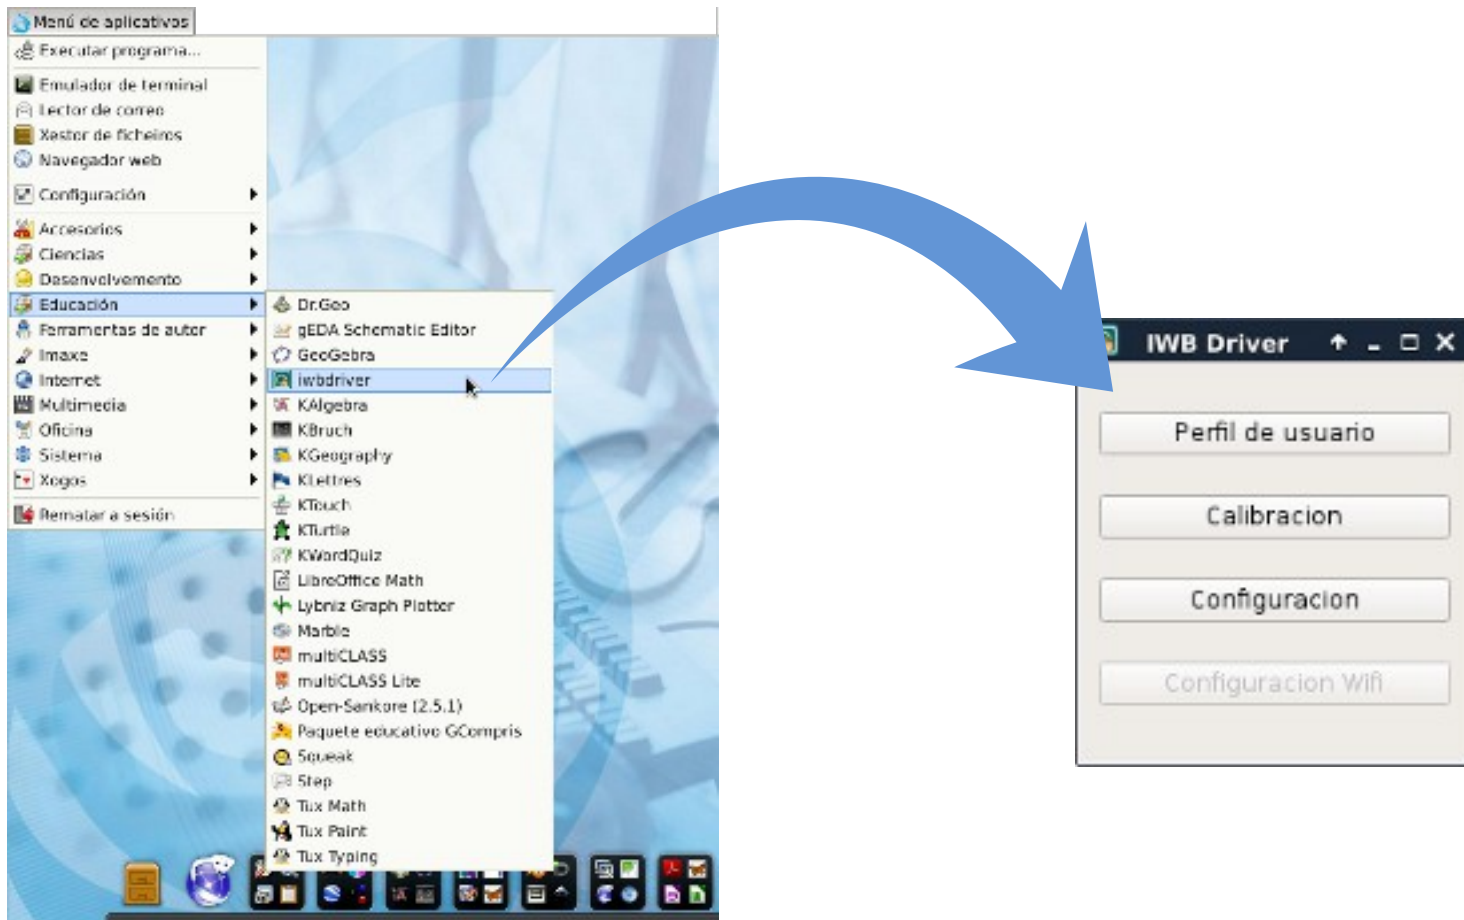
Menú de aplicativos
Executar programa...
Emulador de terminal
Lector de correo
Xestor de ficheiros
Navegador web
Configuración
Accesorios
Ciencias
Desenvolvemento
Educación
Ferramentas de autor
Imaxe
Internet
Multimedia
Oficina
Sistema
Xogos
Rematar a sesión

Dr.Geo
gEDA Schematic Editor
GeoGebra
iwbdriver
KAlgebra
KBruch
KGeography
KLettres
KTouch
KTurtle
KWordQuiz
LibreOffice Math
Lybniz Graph Plotter
Marble
multiCLASS
multiCLASS Lite
Open-Sankore (2.5.1)
Paquete educativo GCompris
Squeak
Step
Tux Math
Tux Paint
Tux Typing

IWB Driver
Perfil de usuario
Calibracion
Configuracion
Configuracion Wifi